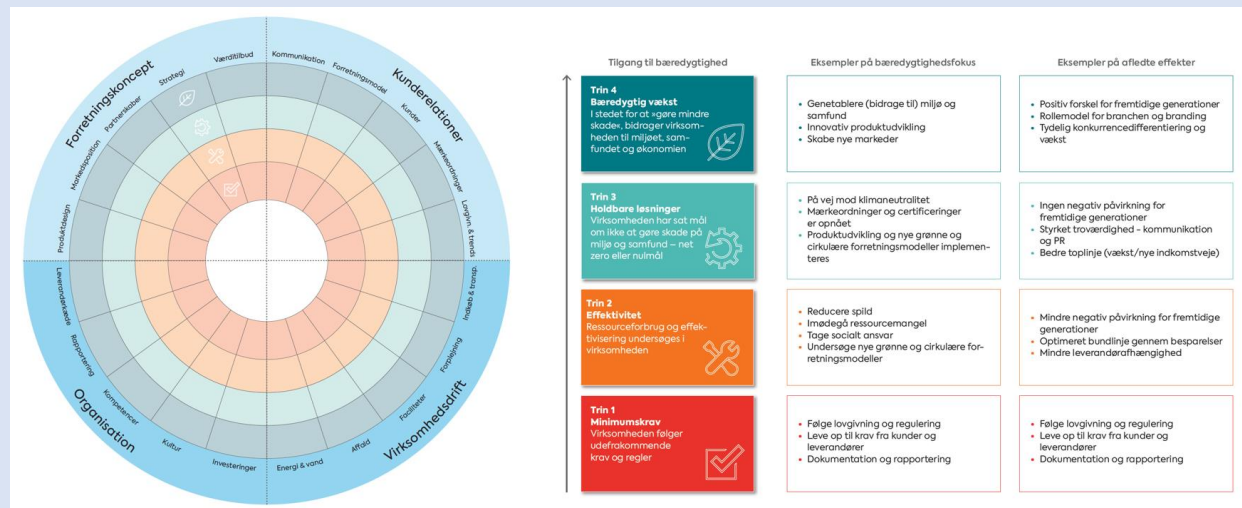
Forretningskoncept
Kunderelationer
Organisation
Virksomhedsdrift

Strategi
Værditilbud
Kommunikation
Forretningsmodel
Kunder
Mærkeordninger
Lovgivn. & trends
Partnerskaber
Markedsposition
Produktdesign
Leverandørkæde
Rapportering
Kompetencer
Kultur
Investeringer
Energi & vand
Affald
Faciliteter
Forsyning
Indkøb & transp.

Tilgang til bæredygtighed | Eksempler på bæredygtighedsfokus | Eksempler på afledte effekter

Trin 4
Bæredygtig vækst
I stedet for at »gøre mindre skade«, bidrager virksomheden til miljøet, samfundet og økonomien

• Genetablere (bidrage til) miljø og samfund
• Innovativ produktudvikling
• Skabe nye markeder

• Positiv forskel for fremtidige generationer
• Rollemodel for branchen og branding
• Tydelig konkurrencedifferentiering og vækst

Trin 3
Holdbare løsninger
Virksomheden har sat mål om ikke at gøre skade på miljø og samfund – net zero eller nulmål

• På vej mod klimaneutralitet
• Mærkeordninger og certificeringer er opnået
• Produktudvikling og nye grønne og cirkulære forretningsmodeller implementeres

• Ingen negativ påvirkning for fremtidige generationer
• Styrket troværdighed – kommunikation og PR
• Bedre toplinje (vækst/nye indkomstveje)

Trin 2
Effektivitet
Ressourceforbrug og effektivisering undersøges i virksomheden

• Reducere spild
• Imødegå ressourcemangel
• Tage socialt ansvar
• Undersøge nye grønne og cirkulære forretningsmodeller

• Mindre negativ påvirkning for fremtidige generationer
• Optimeret bundlinje gennem besparelser
• Mindre leverandørafhængighed

Trin 1
Minimumskrav
Virksomheden følger udefrakommende krav og regler

• Følge lovgivning og regulering
• Leve op til krav fra kunder og leverandører
• Dokumentation og rapportering

• Følge lovgivning og regulering
• Leve op til krav fra kunder og leverandører
• Dokumentation og rapportering